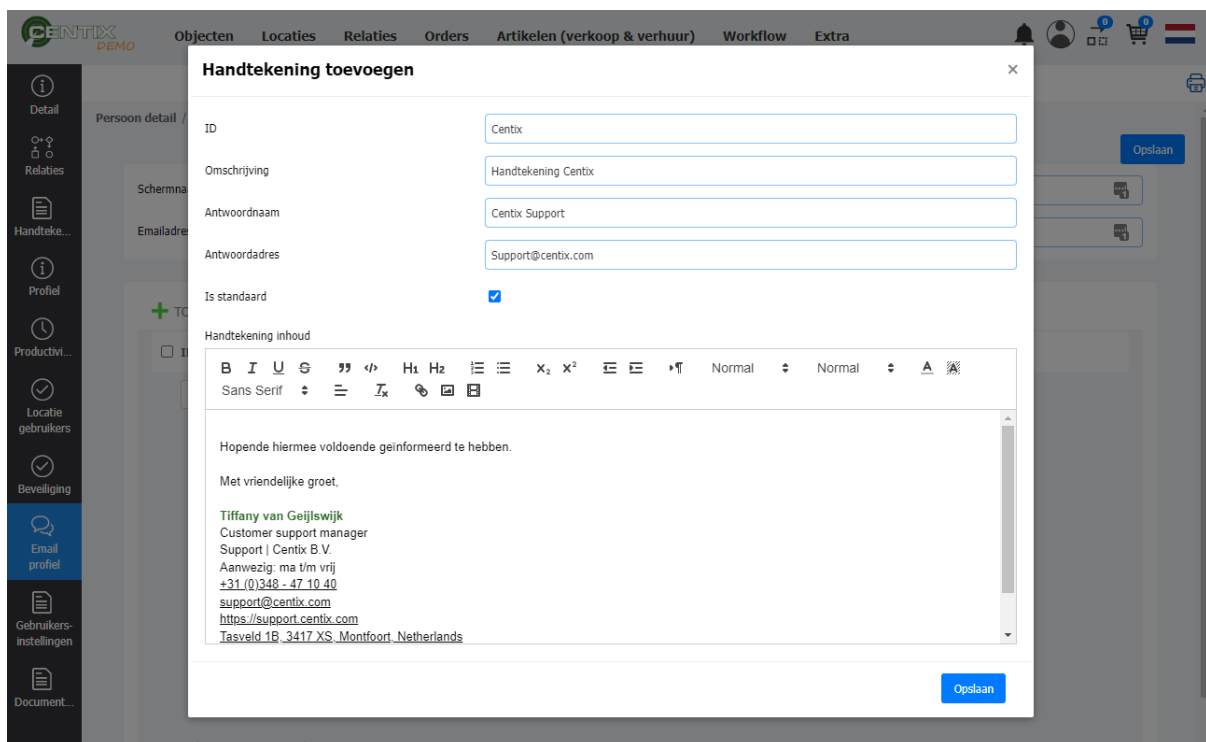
CENTIX DEMO

Objecten Locaties Relaties Orders Artikelen (verkoop & verhuur) Workflow Extra

0 0

Detail

Relaties

Handteke...

Profiel

Productivi...

Locatie gebruikers

Beveiliging

Email profiel

Gebruikers-instellingen

Document...

Persoon detail /

Opslaan

Schermna

Emailadres

TO

Handtekening toevoegen

×

ID
Centix

Omschrijving
Handtekening Centix

Antwoordnaam
Centix Support

Antwoordadres
Support@centix.com

Is standaard

Handtekening inhoud

B I U S " </> H1 H2 x2 x2 Normal Normal A
Sans Serif Tx

Hopende hiermee voldoende geinformeerd te hebben.

Met vriendelijke groet,

Tiffany van Geijlswijk
Customer support manager
Support | Centix B.V.
Aanwezig: ma t/m vrij
+31 (0)348 - 47 10 40
support@centix.com
https://support.centix.com
Tasveld 1B, 3417 XS, Montfoort, Netherlands

Opslaan